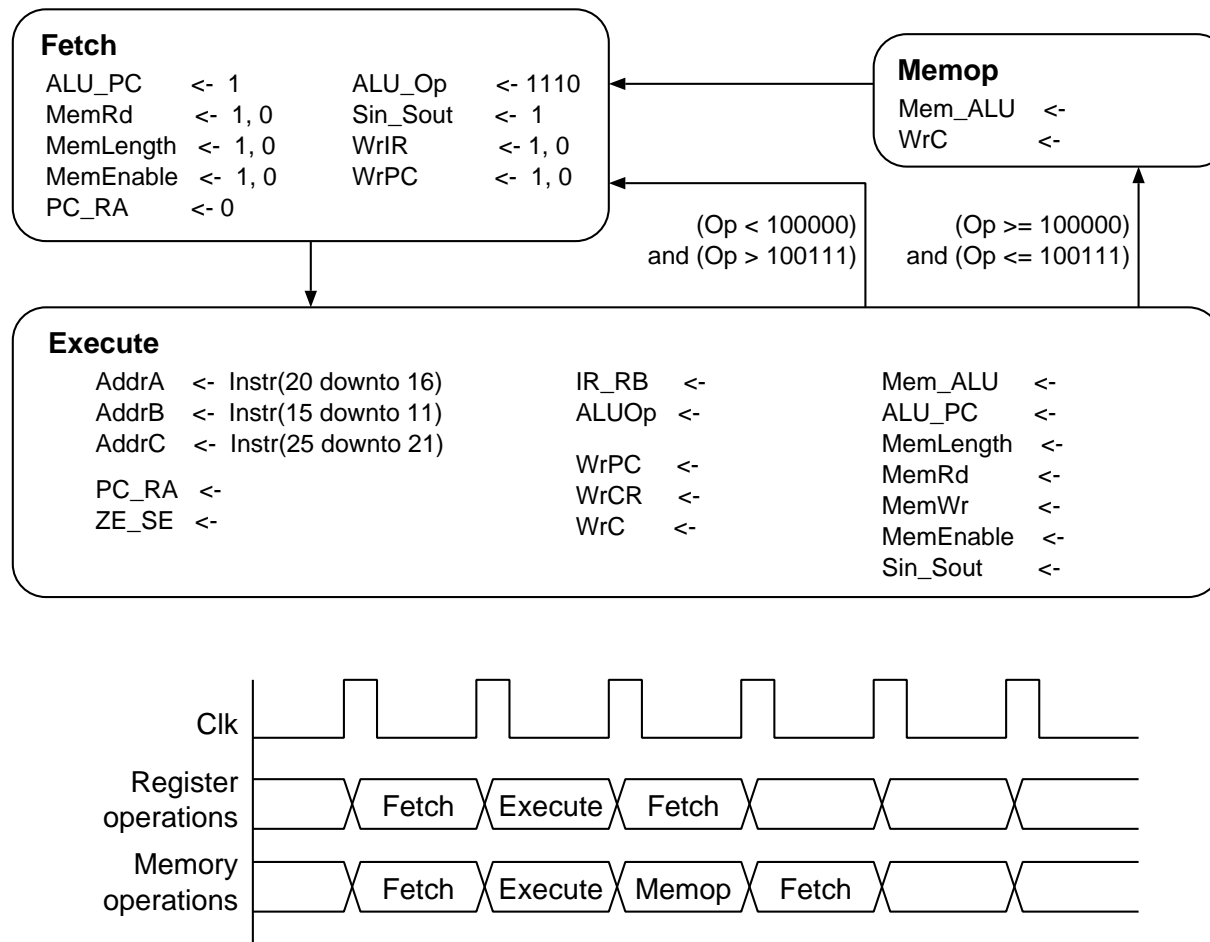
**Fetch**

ALU_PC <- 1
MemRd <- 1, 0
MemLength <- 1, 0
MemEnable <- 1, 0
PC_RA <- 0

ALU_Op <- 1110
Sin_Sout <- 1
WrIR <- 1, 0
WrPC <- 1, 0

**Memop**

Mem_ALU <-
WrC <-

(Op < 100000) and (Op > 100111)

(Op >= 100000) and (Op <= 100111)

**Execute**

AddrA <- Instr(20 downto 16)
AddrB <- Instr(15 downto 11)
AddrC <- Instr(25 downto 21)

PC_RA <-
ZE_SE <-

IR_RB <-
ALUOp <-

WrPC <-
WrCR <-
WrC <-

Mem_ALU <-
ALU_PC <-
MemLength <-
MemRd <-
MemWr <-
MemEnable <-
Sin_Sout <-

Clk

Register operations
Fetch Execute Fetch

Memory operations
Fetch Execute Memop Fetch